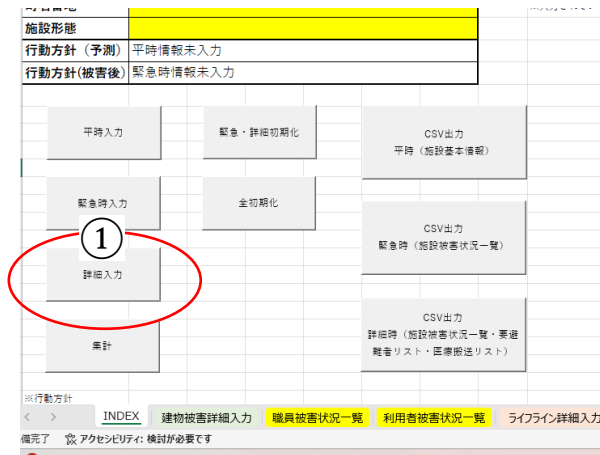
| 施設形態 | |
|---|---|
| 行動方針（予測） | 平時情報未入力 |
| 行動方針(被害後) | 緊急時情報未入力 |

平時入力

緊急・詳細初期化

CSV出力
平時（施設基本情報）

緊急時入力

全初期化

①

CSV出力
緊急時（施設被害状況一覧）

詳細入力

CSV出力
詳細時（施設被害状況一覧・要避難者リスト・医療搬送リスト）

集計

※行動方針

< > INDEX 建物被害詳細入力 職員被害状況一覧 利用者被害状況一覧 ライフライン詳細入力

備完了 アクセシビリティ: 検討が必要です